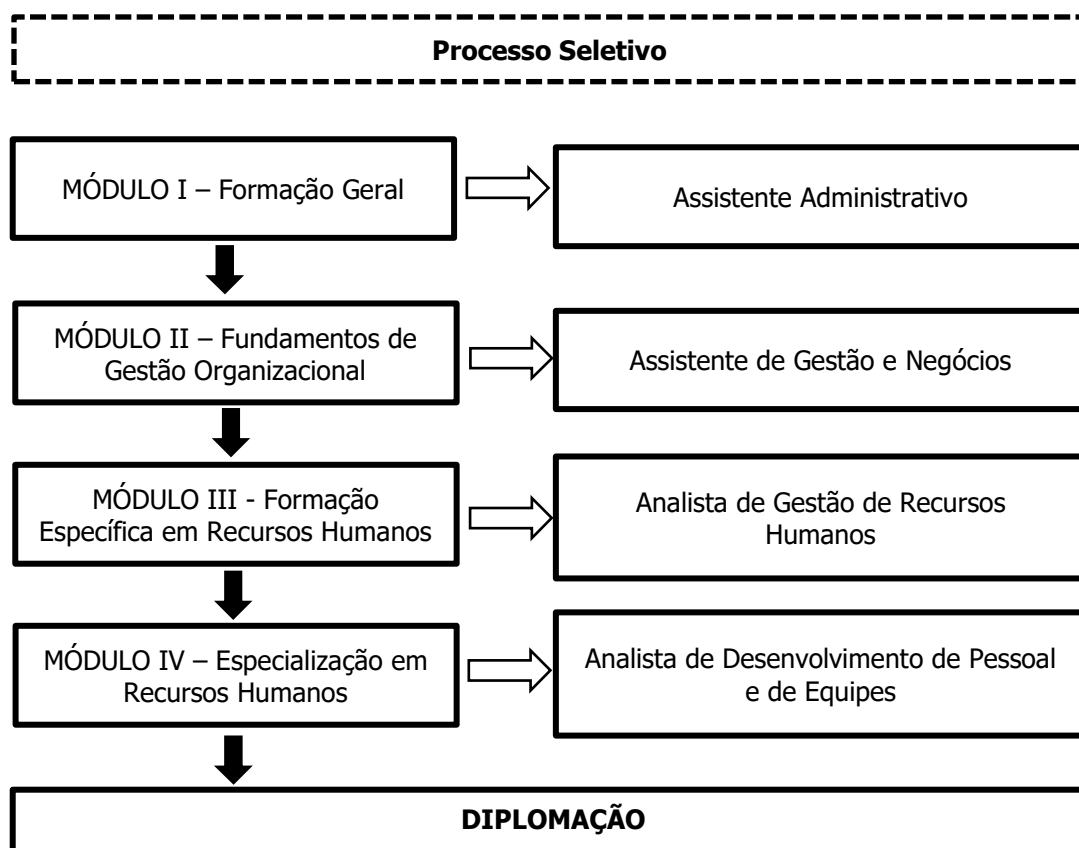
Processo Seletivo

MÓDULO I – Formação Geral

Assistente Administrativo

MÓDULO II – Fundamentos de Gestão Organizacional

Assistente de Gestão e Negócios

MÓDULO III - Formação Específica em Recursos Humanos

Analista de Gestão de Recursos Humanos

MÓDULO IV – Especialização em Recursos Humanos

Analista de Desenvolvimento de Pessoal e de Equipes

DIPLOMAÇÃO